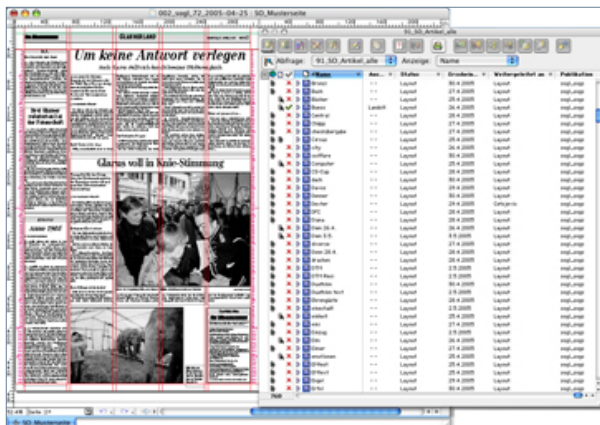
002_sogl_72_2005-04-25 : SO_Musterseite

GLARNER LAND

Um keine Antwort verlegen

Glarus voll in Knie-Stimmung

Jause 2005

SO_Artikel_alle

Abfrage: SO_Artikel_alle

Anzeige: Name

| Name | Aus... | Status | Erstelle... | Weitergeleitet an | Publikation |
|---|---|---|---|---|---|
| Bilder | | Layout | 30.4.2005 | Layout | sogl_sogl |
| Buch | | Layout | 27.4.2005 | Layout | sogl_sogl |
| Bücher | | Layout | 29.4.2005 | Layout | sogl_sogl |
| Bauer | Landolt | Layout | 27.4.2005 | Layout | sogl_sogl |
| Zentrum | | Layout | 28.4.2005 | Layout | sogl_sogl |
| Cd | | Layout | 27.4.2005 | Layout | sogl_sogl |
| chienbergplatz | | Layout | 27.4.2005 | Layout | sogl_sogl |
| Circus | | Layout | 28.4.2005 | Layout | sogl_sogl |
| city | | Layout | 30.4.2005 | Layout | sogl_sogl |
| coiffeure | | Layout | 30.4.2005 | Layout | sogl_sogl |
| Computer | | Layout | 28.4.2005 | Layout | sogl_sogl |
| CD-Cup | | Layout | 28.4.2005 | Layout | sogl_sogl |
| Brehm | | Layout | 26.4.2005 | Layout | sogl_sogl |
| Delli | | Layout | 29.4.2005 | Layout | sogl_sogl |
| Davos | | Layout | 29.4.2005 | Layout | sogl_sogl |
| Dorfer | | Layout | 30.4.2005 | Layout | sogl_sogl |
| Decher | | Layout | 29.4.2005 | Gehynaris | sogl_sogl |
| DFC | | Layout | 29.4.2005 | Layout | sogl_sogl |
| Drans | | Layout | 28.4.2005 | Layout | sogl_sogl |
| Dies 26.4. | | Layout | 26.4.2005 | Layout | sogl_sogl |
| Dies 3.5. | | Layout | 3.5.2005 | Layout | sogl_sogl |
| diverse | | Layout | 27.4.2005 | Layout | sogl_sogl |
| Dost 26.4. | | Layout | 26.4.2005 | Layout | sogl_sogl |
| Ersten | | Layout | 29.4.2005 | Layout | sogl_sogl |
| EFFI | | Layout | 2.5.2005 | Layout | sogl_sogl |
| EFFI Reco | | Layout | 2.5.2005 | Layout | sogl_sogl |
| Frauen | | Layout | 30.4.2005 | Layout | sogl_sogl |
| Frauen Text | | Layout | 29.4.2005 | Layout | sogl_sogl |
| Ehrengäste | | Layout | 28.4.2005 | Layout | sogl_sogl |
| eltern | | Layout | 2.5.2005 | Layout | sogl_sogl |
| erdkraft | | Layout | 29.4.2005 | Layout | sogl_sogl |
| elf | | Layout | 27.4.2005 | Layout | sogl_sogl |
| Einzug | | Layout | 29.4.2005 | Layout | sogl_sogl |
| Elte | | Layout | 26.4.2005 | Layout | sogl_sogl |
| Erster | | Layout | 29.4.2005 | Layout | sogl_sogl |
| erwitheren | | Layout | 28.4.2005 | Layout | sogl_sogl |
| EFRest | | Layout | 2.5.2005 | Layout | sogl_sogl |
| EFReco | | Layout | 2.5.2005 | Layout | sogl_sogl |
| Engel | | Layout | 28.4.2005 | Layout | sogl_sogl |
| Ertel | | Layout | 29.4.2005 | Layout | sogl_sogl |

SO_Musterseite